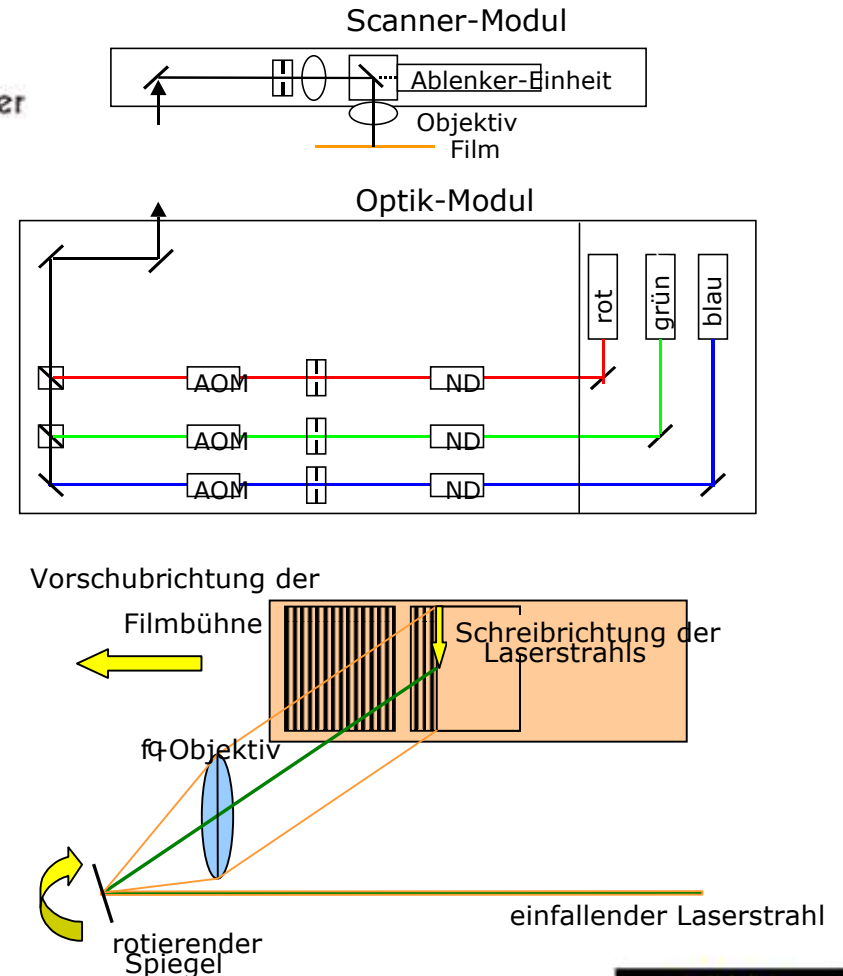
er

Scanner-Modul

Ablenker-Einheit

Objektiv

Film

Optik-Modul

rot

grün

blau

AOM

ND

AOM

ND

AOM

ND

Vorschubrichtung der Filmbühne

Schreibrichtung der Laserstrahls

fθ-Objektiv

rotierender Spiegel

einfallender Laserstrahl